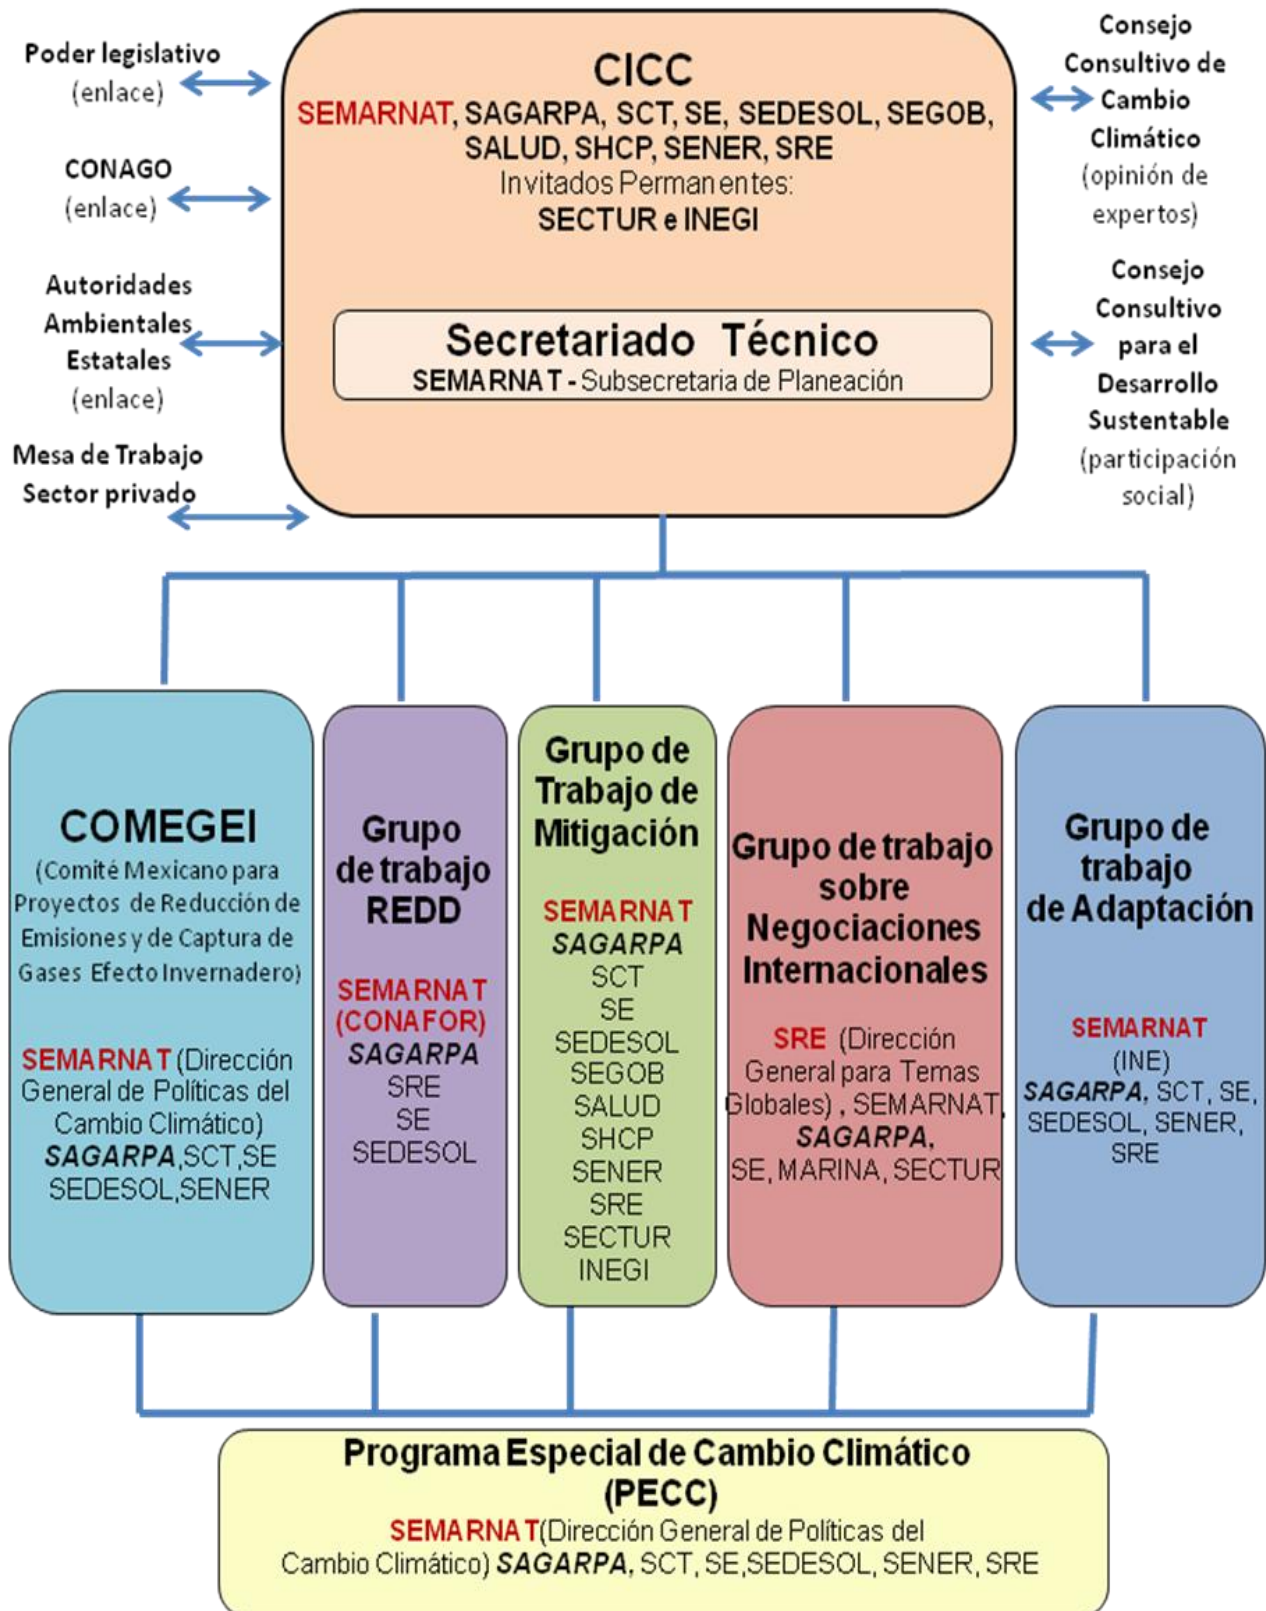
Poder legislativo
(enlace)

CONAGO
(enlace)

Autoridades Ambientales Estatales
(enlace)

Mesa de Trabajo Sector privado

CICC
SEMARNAT, SAGARPA, SCT, SE, SEDESOL, SEGOB, SALUD, SHCP, SENER, SRE
Invitados Permanentes:
SECTUR e INEGI

Secretariado Técnico
SEMARNAT - Subsecretaria de Planeación

Consejo Consultivo de Cambio Climático
(opinión de expertos)

Consejo Consultivo para el Desarrollo Sustentable
(participación social)

COMEGEI
(Comité Mexicano para Proyectos de Reducción de Emisiones y de Captura de Gases Efecto Invernadero)

SEMARNAT (Dirección General de Políticas del Cambio Climático)
SAGARPA, SCT, SE
SEDESOL, SENER

Grupo de trabajo REDD

SEMARNAT (CONAFOR)
SAGARPA
SRE
SE
SEDESOL

Grupo de Trabajo de Mitigación

SEMARNAT
SAGARPA
SCT
SE
SEDESOL
SEGOB
SALUD
SHCP
SENER
SRE
SECTUR
INEGI

Grupo de trabajo sobre Negociaciones Internacionales

SRE (Dirección General para Temas Globales), SEMARNAT, SAGARPA, SE, MARINA, SECTUR

Grupo de trabajo de Adaptación

SEMARNAT
(INE)
SAGARPA, SCT, SE, SEDESOL, SENER, SRE

Programa Especial de Cambio Climático
(PECC)
SEMARNAT (Dirección General de Políticas del Cambio Climático) SAGARPA, SCT, SE, SEDESOL, SENER, SRE